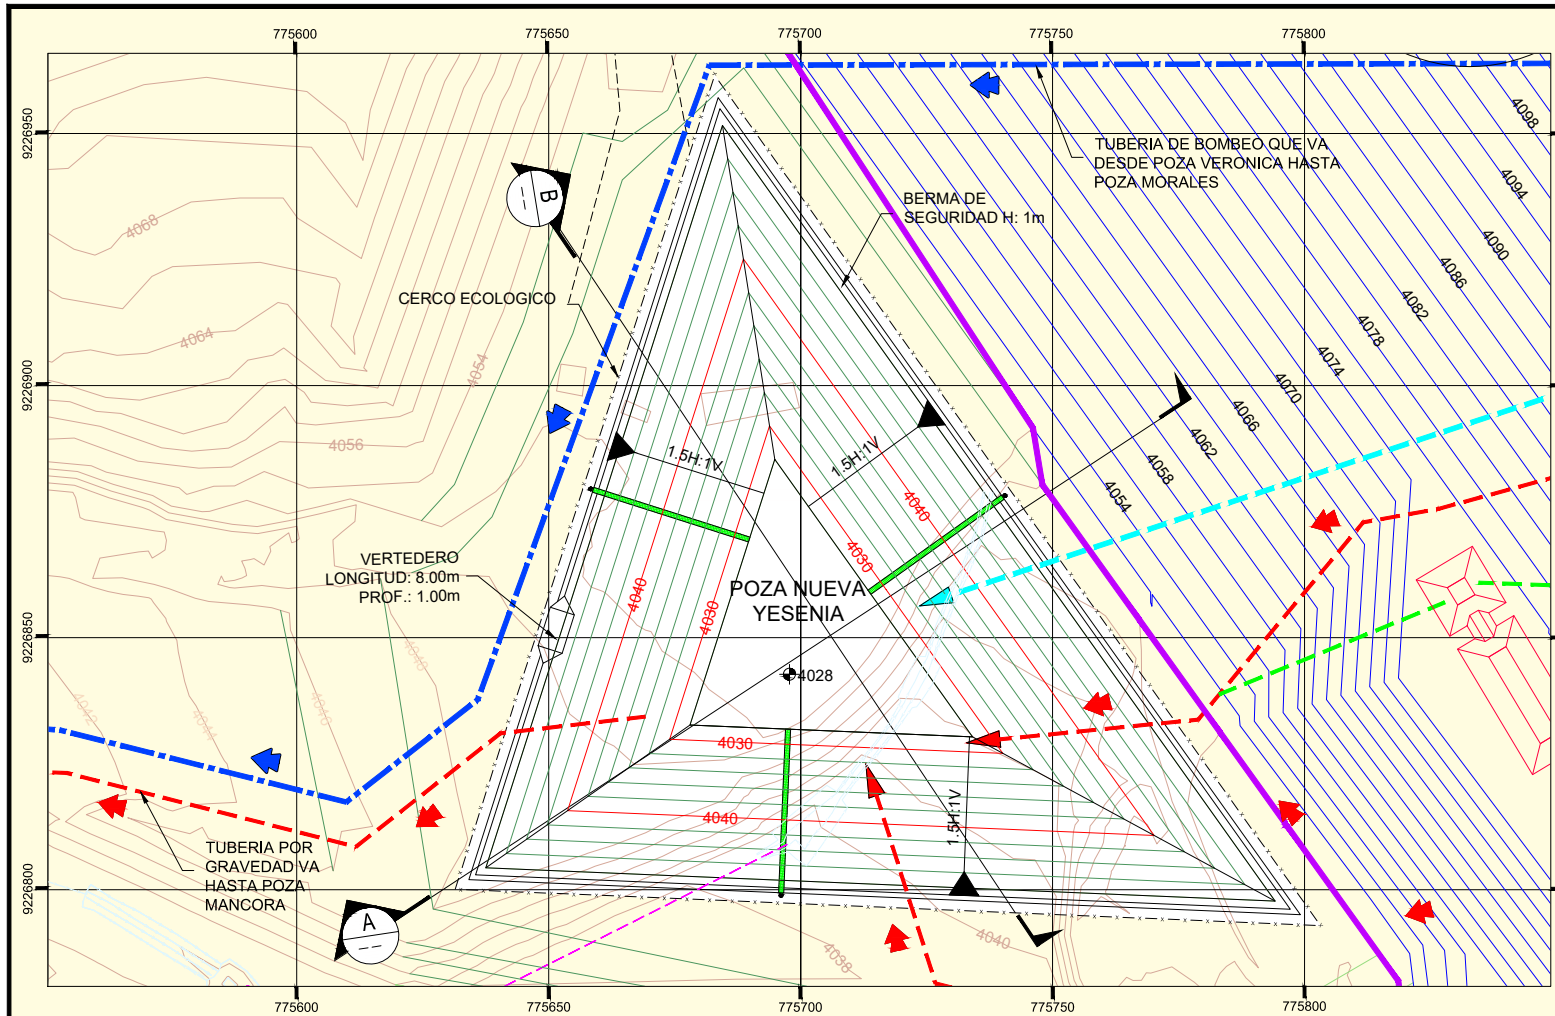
775600
775650
775700
775750
775800

9226950
9226900
9226850
9226800

TUBERIA DE BOMBEO QUE VA DESDE POZA VERONICA HASTA POZA MORALES

BERMA DE SEGURIDAD H: 1m

CERCO ECOLOGICO

B

4068
4064
4054
4056

4098
4094
4090
4086
4082
4078
4074
4070
4066
4062
4058
4054

1.5H:1V
1.5H:1V

4040
4030

VERTEDERO
LONGITUD: 8.00m
PROF.: 1.00m

POZA NUEVA YESENIA

4040
4030

4028

4030

4040

1.5H:1V

TUBERIA POR GRAVEDAD VA HASTA POZA MANCORA

A

4040
4038

775600
775650
775700
775750
775800